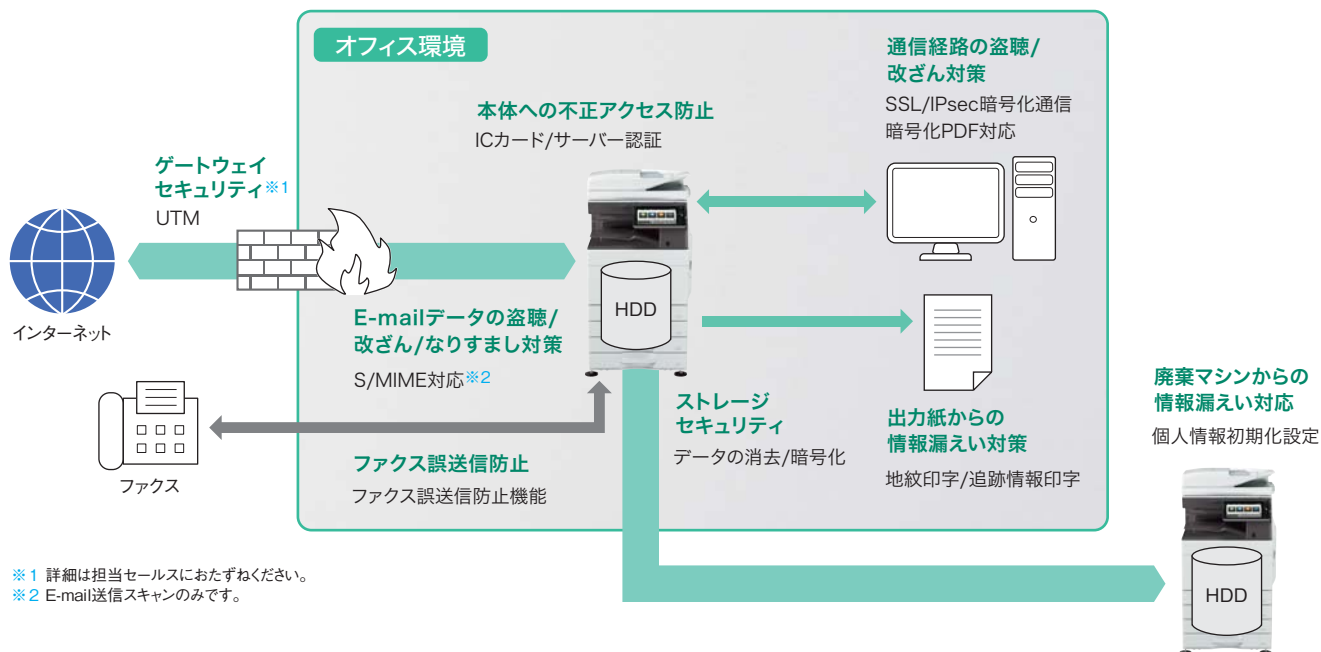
オフィス環境

通信経路の盗聴/改ざん対策
SSL/IPsec暗号化通信
暗号化PDF対応

本体への不正アクセス防止
ICカード/サーバー認証

ゲートウェイセキュリティ※1
UTM

インターネット

HDD

E-mailデータの盗聴/改ざん/なりすまし対策
S/MIME対応※2

ストレージセキュリティ
データの消去/暗号化

出力紙からの情報漏えい対策
地紋印字/追跡情報印字

廃棄マシンからの情報漏えい対応
個人情報初期化設定

ファクス

ファクス誤送信防止
ファクス誤送信防止機能

HDD

※1 詳細は担当セールスにおたずねください。
※2 E-mail送信スキャンのみです。